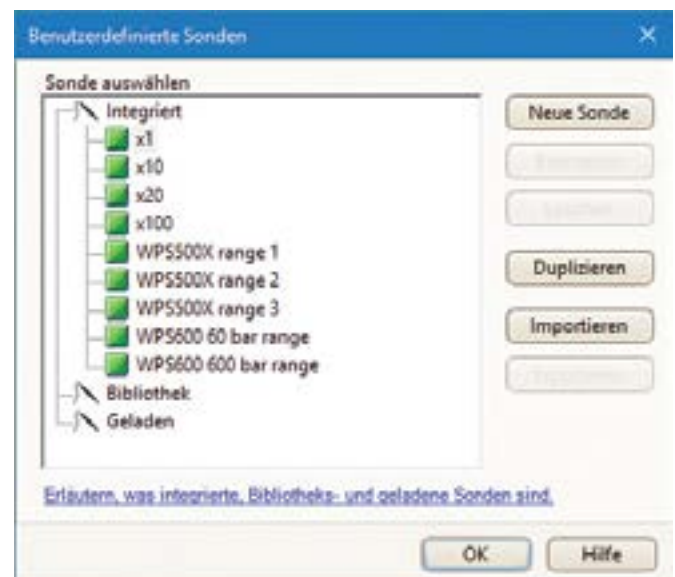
Benutzerdefinierte Sonden

Sonde auswählen

Integriert
x1
x10
x20
x100
WPS500X range 1
WPS500X range 2
WPS500X range 3
WPS600 60 bar range
WPS600 600 bar range
Bibliothek
Geladen

Neue Sonde
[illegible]
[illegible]
Duplizieren
Importieren
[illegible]

Erläutern, was integrierte, Bibliotheks- und geladene Sonden sind.

OK
Hilfe